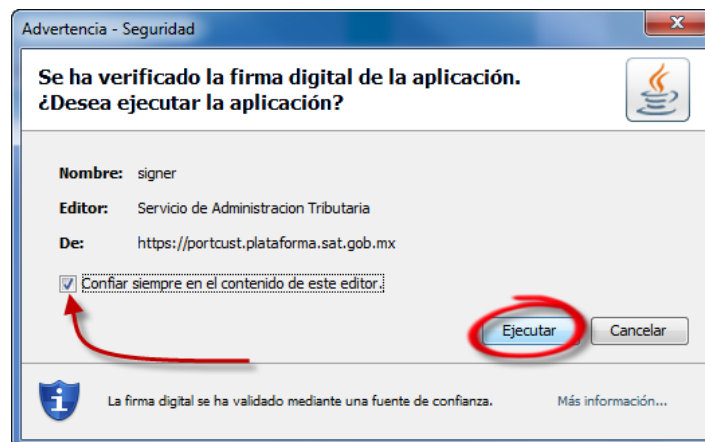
Advertencia - Seguridad

Se ha verificado la firma digital de la aplicación. ¿Desea ejecutar la aplicación?

Nombre: signer

Editor: Servicio de Administracion Tributaria

De: https://portcust.plataforma.sat.gob.mx

Confiar siempre en el contenido de este editor.

Ejecutar Cancelar

La firma digital se ha validado mediante una fuente de confianza.

Más información...